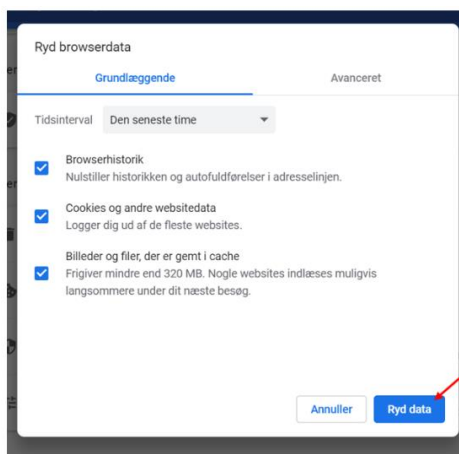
Ryd browserdata

Grundlæggende

Avanceret

Tidsinterval Den seneste time

Browserhistorik
Nulstiller historikken og autofuldførelser i adresselinjen.

Cookies og andre websitedata
Logger dig ud af de fleste websites.

Billeder og filer, der er gemt i cache
Frigiver mindre end 320 MB. Nogle websites indlæses muligvis langsommere under dit næste besøg.

Annuller

Ryd data